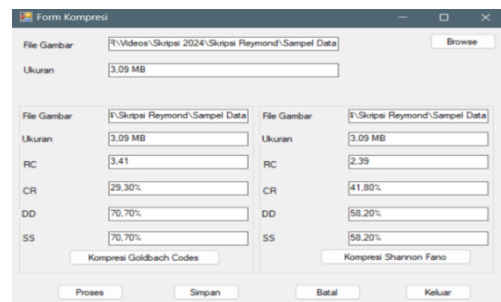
Form Kompresi

File Gambar
R\Videos\Skripsi 2024\Skripsi Reymond\Sampel Data
Browse

Ukuran
3,09 MB

File Gambar
$\Skripsi Reymond\Sampel Data
Ukuran
3,09 MB
RC
3,41
CR
29,30%
DD
70,70%
SS
70,70%
Kompresi Goldbach Codes

File Gambar
$\Skripsi Reymond\Sampel Data
Ukuran
3,09 MB
RC
2,39
CR
41,80%
DD
58,20%
SS
58,20%
Kompresi Shannon Fano

Proses
Simpan
Batal
Keluar